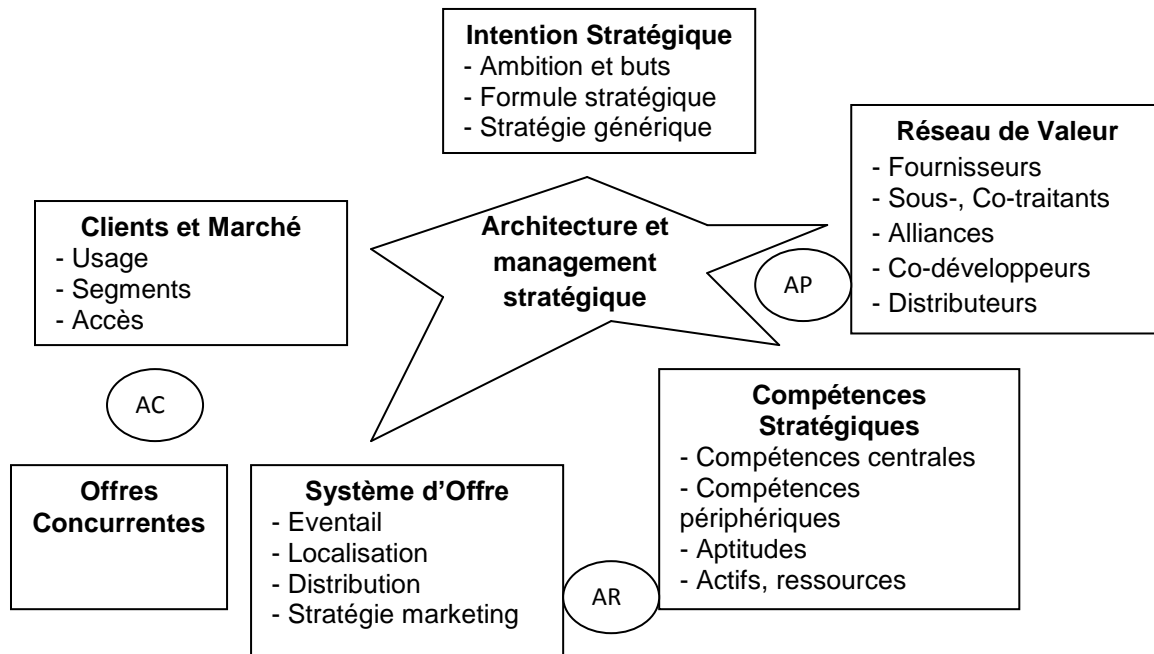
**Intention Stratégique**
- Ambition et buts
- Formule stratégique
- Stratégie générique

**Réseau de Valeur**
- Fournisseurs
- Sous-, Co-traitants
- Alliances
- Co-développeurs
- Distributeurs

**Clients et Marché**
- Usage
- Segments
- Accès

**Architecture et management stratégique**

AP

AC

**Compétences Stratégiques**
- Compétences centrales
- Compétences périphériques
- Aptitudes
- Actifs, ressources

**Offres Concurrentes**

**Système d'Offre**
- Eventail
- Localisation
- Distribution
- Stratégie marketing

AR